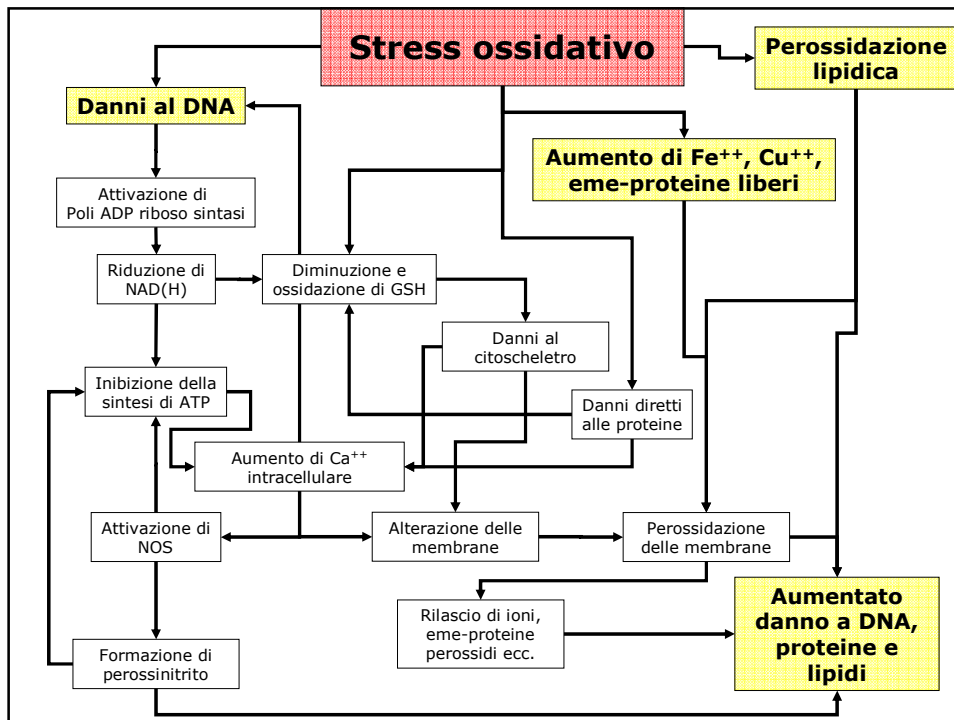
Stress ossidativo

Perossidazione lipidica

Danni al DNA

Aumento di Fe$^{++}$, Cu$^{++}$, eme-proteine liberi

Attivazione di Poli ADP riboso sintasi

Riduzione di NAD(H)

Diminuzione e ossidazione di GSH

Danni al citoscheletro

Inibizione della sintesi di ATP

Danni diretti alle proteine

Aumento di Ca$^{++}$ intracellulare

Attivazione di NOS

Alterazione delle membrane

Perossidazione delle membrane

Rilascio di ioni, eme-proteine perossidi ecc.

Aumentato danno a DNA, proteine e lipidi

Formazione di perossinitrito